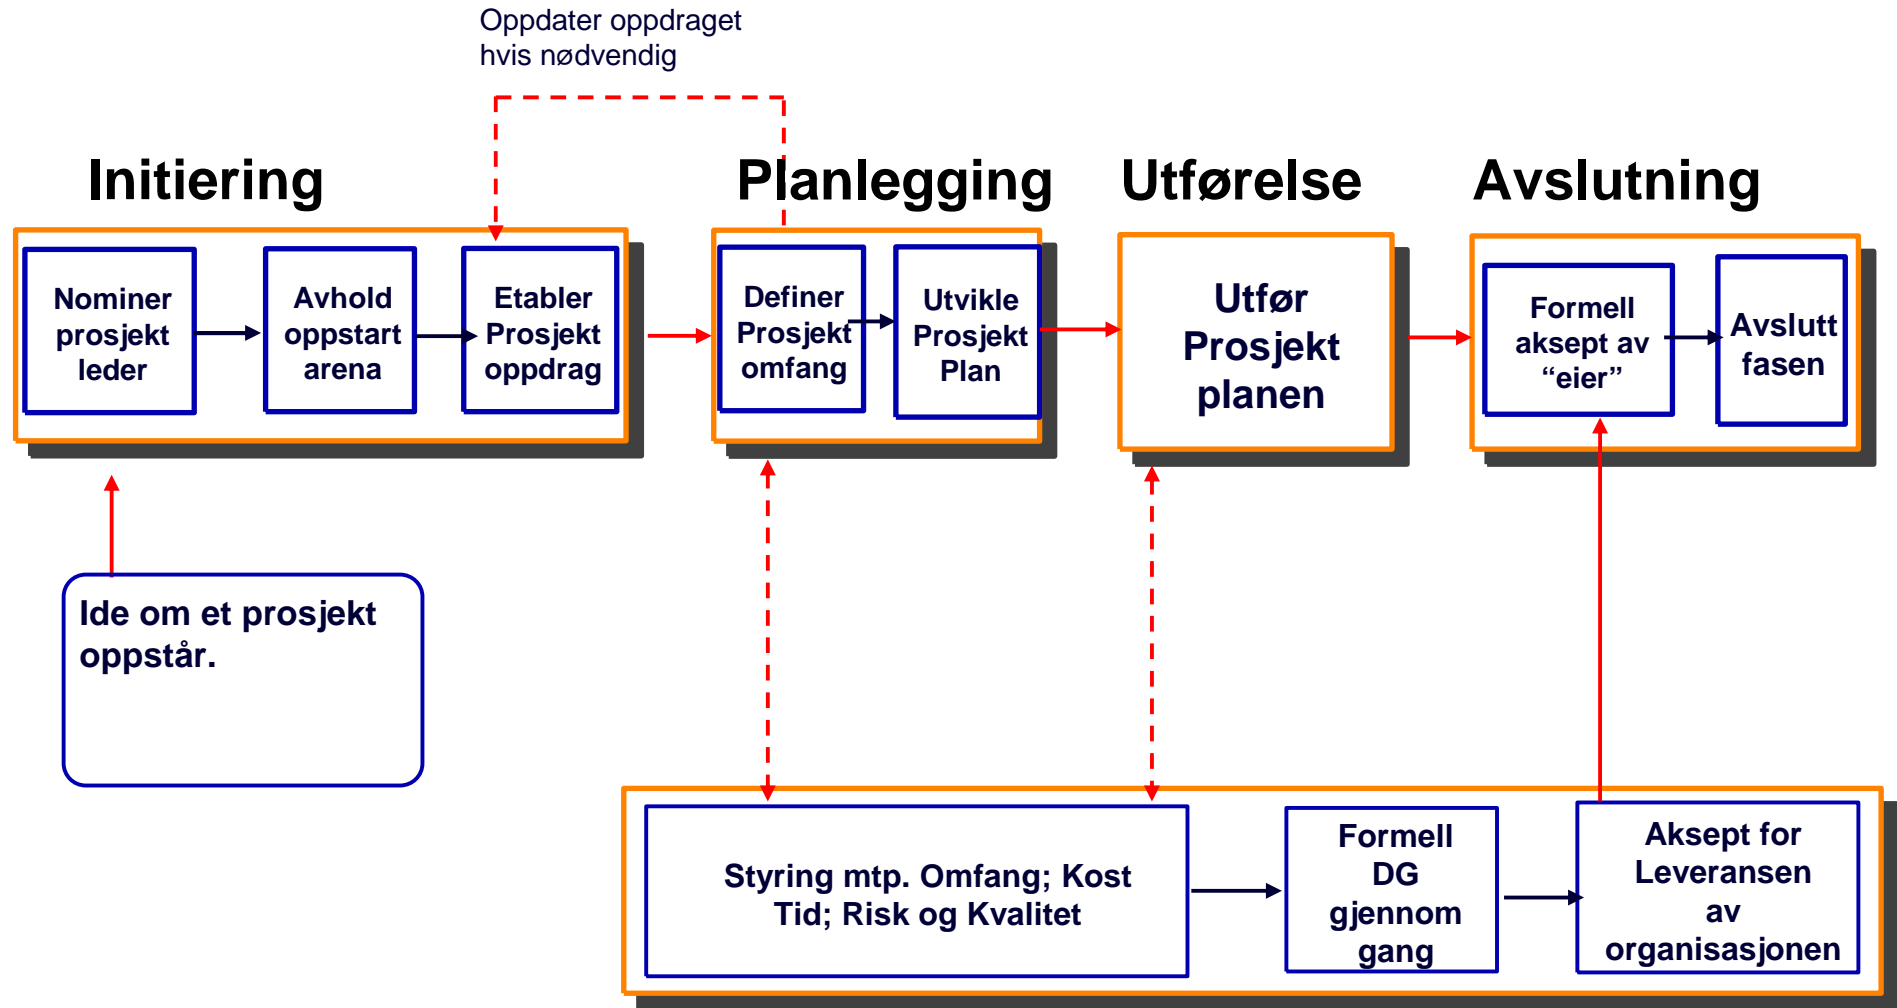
Oppdater oppdraget hvis nødvendig

Initiering

Planlegging

Utførelse

Avslutning

Nominer prosjekt leder

Avhold oppstart arena

Etabler Prosjekt oppdrag

Definer Prosjekt omfang

Utvikle Prosjekt Plan

Utfør Prosjekt planen

Formell aksept av “eier”

Avslutt fasen

Ide om et prosjekt oppstår.

Styring mtp. Omfang; Kost Tid; Risk og Kvalitet

Formell DG gjennom gang

Aksept for Leveransen av organisasjonen